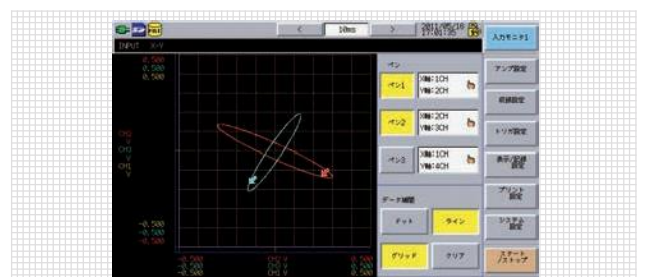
INPUT X-Y

< 10ms > 2011/05/16 17:01:05

入力モニタ1

ペン

ペン1 X軸:1CH Y軸:2CH

ペン2 X軸:2CH Y軸:3CH

ペン3 X軸:1CH Y軸:4CH

データ補間

ドット ライン

グリッド クリア

アンプ設定

収録設定

トリガ設定

表示/収録設定

プリント設定

システム設定

スタート/ストップ

0.500
0.500
0.500

-0.500
-0.500
-0.500

CH2 V
CH3 V
CH4 V

-0.500
-0.500
-0.500

CH1 V
CH2 V

0.500
0.500
0.500